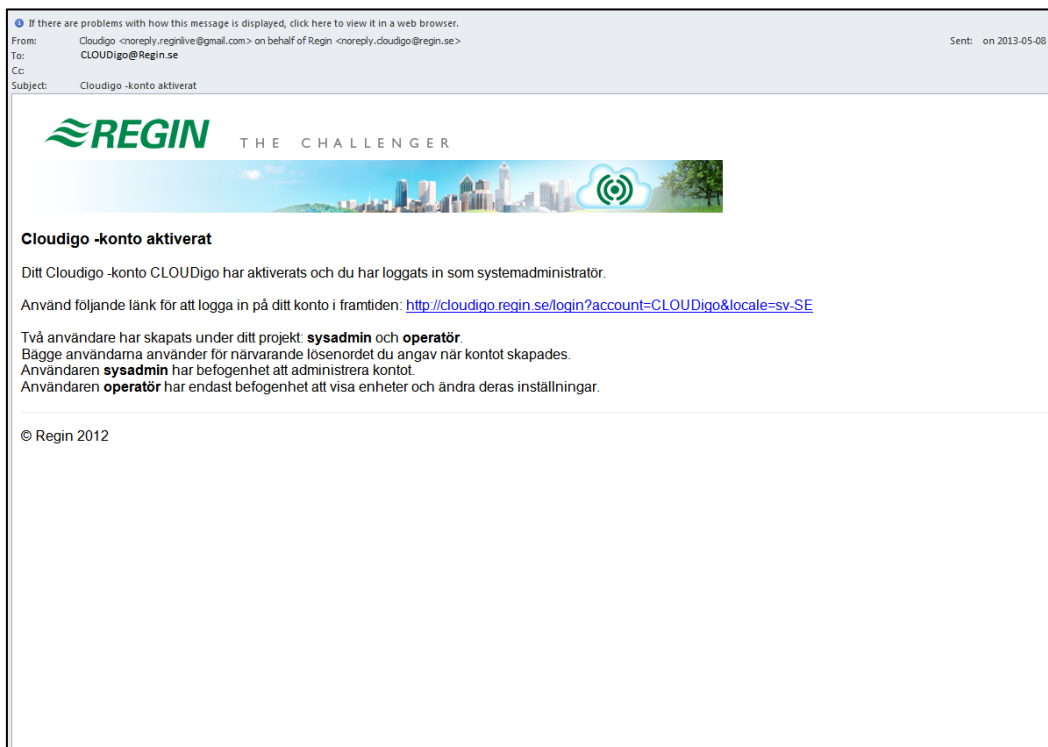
If there are problems with how this message is displayed, click here to view it in a web browser.

From: Cloudigo <noreply.reginlive@gmail.com> on behalf of Regin <noreply.cloudigo@regin.se>
Sent: on 2013-05-08
To: CLOUDigo@Regin.se
Cc:
Subject: Cloudigo -konto aktiverat

REGIN THE CHALLENGER

Cloudigo -konto aktiverat

Ditt Cloudigo -konto CLOUDigo har aktiverats och du har loggats in som systemadministratör.

Använd följande länk för att logga in på ditt konto i framtiden: http://cloudigo.regin.se/login?account=CLOUDigo&locale=sv-SE

Två användare har skapats under ditt projekt: **sysadmin** och **operatör**.
Bägge användarna använder för närvarande lösenordet du angav när kontot skapades.
Användaren **sysadmin** har befogenhet att administrera kontot.
Användaren **operatör** har endast befogenhet att visa enheter och ändra deras inställningar.

© Regin 2012